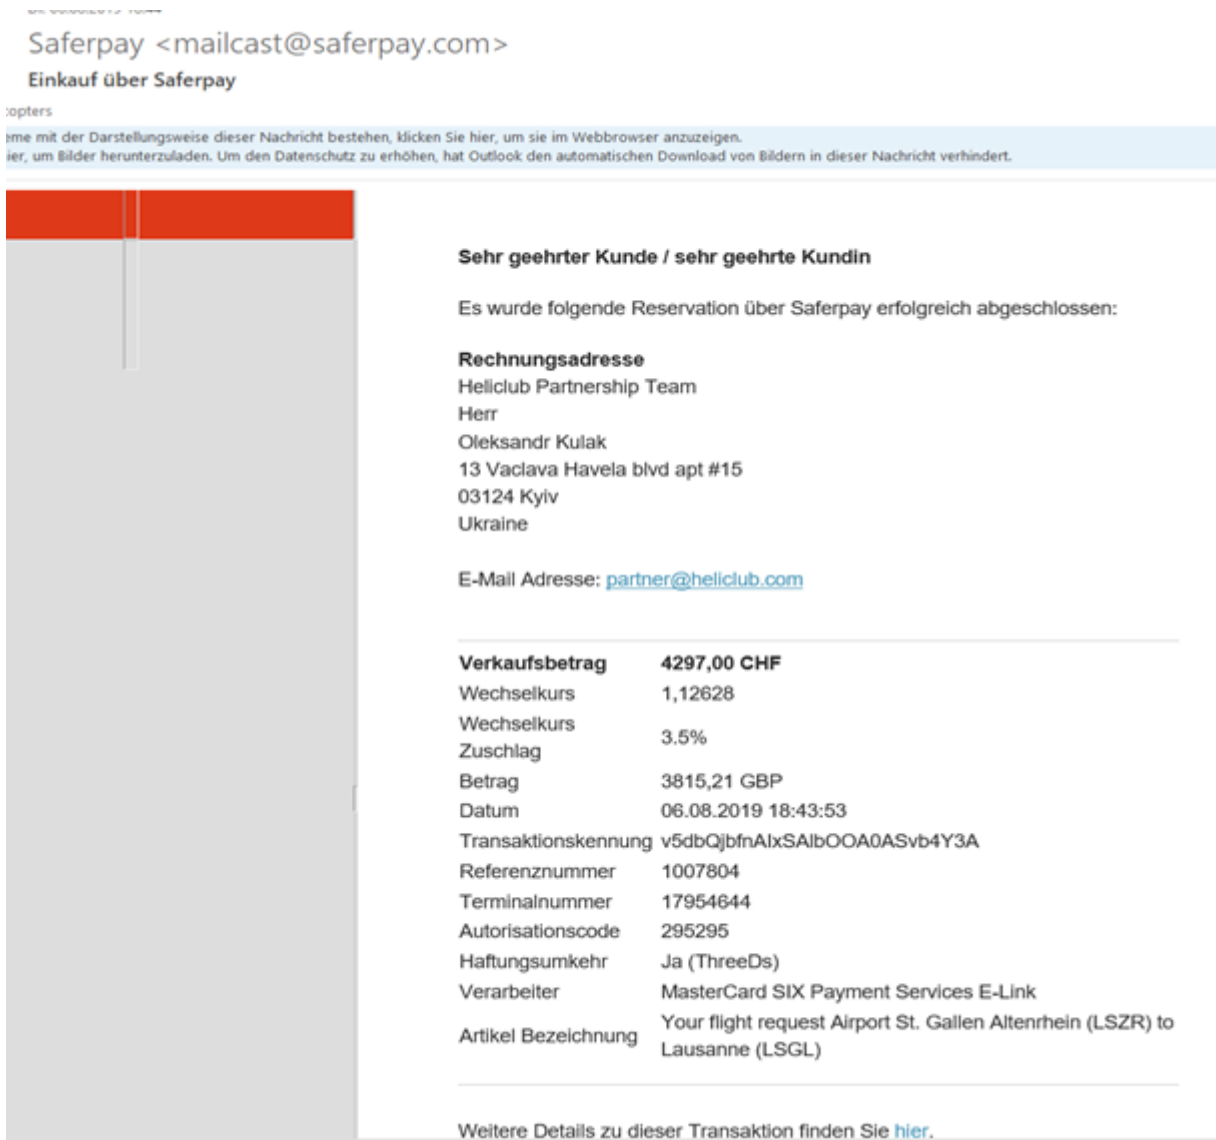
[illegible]

Saferpay <mailcast@saferpay.com>

Einkauf über Saferpay

:opters

eme mit der Darstellungsweise dieser Nachricht bestehen, klicken Sie hier, um sie im Webbrowser anzuzeigen.
ier, um Bilder herunterzuladen. Um den Datenschutz zu erhöhen, hat Outlook den automatischen Download von Bildern in dieser Nachricht verhindert.

Sehr geehrter Kunde / sehr geehrte Kundin

Es wurde folgende Reservation über Saferpay erfolgreich abgeschlossen:

Rechnungsadresse
Heliclub Partnership Team
Herr
Oleksandr Kulak
13 Vaclava Havela blvd apt #15
03124 Kyiv
Ukraine

E-Mail Adresse: partner@heliclub.com

| | |
|---|---|
| Verkaufsbetrag | 4297,00 CHF |
| Wechselkurs | 1,12628 |
| Wechselkurs Zuschlag | 3.5% |
| Betrag | 3815,21 GBP |
| Datum | 06.08.2019 18:43:53 |
| Transaktionskennung | v5dbQjbfnAIxSAIbOOA0ASvb4Y3A |
| Referenznummer | 1007804 |
| Terminalnummer | 17954644 |
| Autorisationscode | 295295 |
| Haftungsumkehr | Ja (ThreeDs) |
| Verarbeiter | MasterCard SIX Payment Services E-Link |
| Artikel Bezeichnung | Your flight request Airport St. Gallen Altenrhein (LSZR) to Lausanne (LSGL) |

Weitere Details zu dieser Transaktion finden Sie hier.